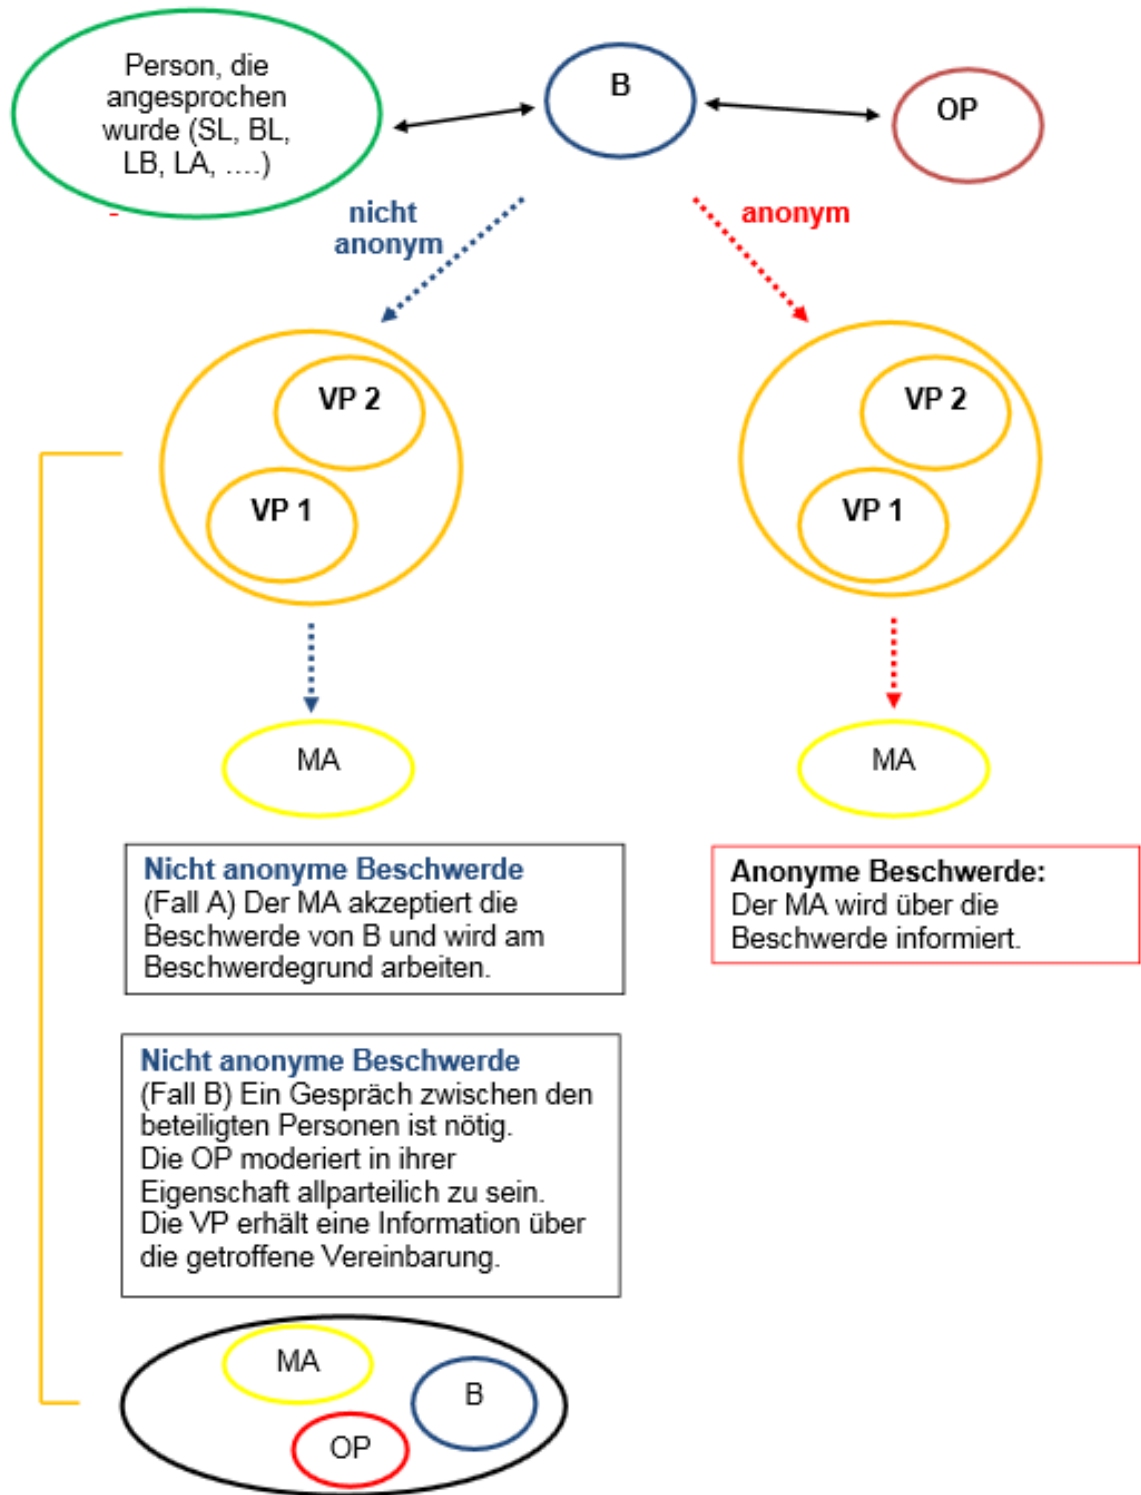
Person, die angesprochen wurde (SL, BL, LB, LA, ....)

B

OP

nicht anonym

anonym

VP 2

VP 1

VP 2

VP 1

MA

MA

**Nicht anonyme Beschwerde**
(Fall A) Der MA akzeptiert die Beschwerde von B und wird am Beschwerdegrund arbeiten.

**Anonyme Beschwerde:**
Der MA wird über die Beschwerde informiert.

**Nicht anonyme Beschwerde**
(Fall B) Ein Gespräch zwischen den beteiligten Personen ist nötig.
Die OP moderiert in ihrer Eigenschaft allparteilich zu sein.
Die VP erhält eine Information über die getroffene Vereinbarung.

MA

B

OP